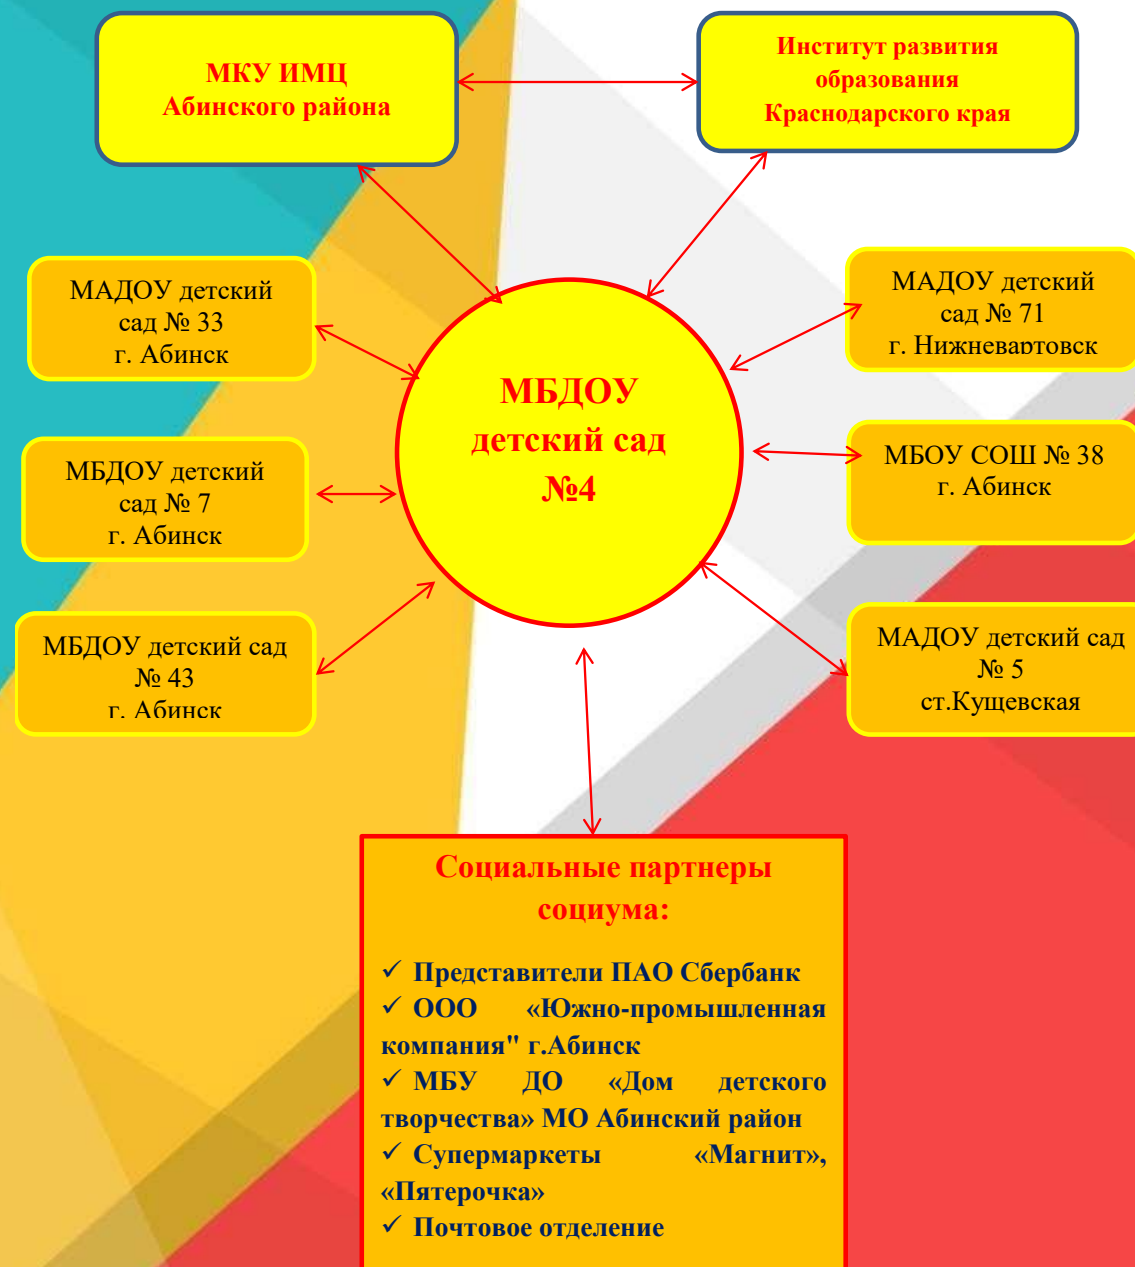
МКУ ИМЦ Абинского района

Институт развития образования Краснодарского края

МАДОУ детский сад № 33 г. Абинск

МБДОУ детский сад № 7 г. Абинск

МБДОУ детский сад № 43 г. Абинск

МБДОУ детский сад №4

МАДОУ детский сад № 71 г. Нижневартовск

МБОУ СОШ № 38 г. Абинск

МАДОУ детский сад № 5 ст.Кущевская

Социальные партнеры социума:

✓ Представители ПАО Сбербанк
✓ ООО «Южно-промышленная компания" г.Абинск
✓ МБУ ДО «Дом детского творчества» МО Абинский район
✓ Супермаркеты «Магнит», «Пятерочка»
✓ Почтовое отделение